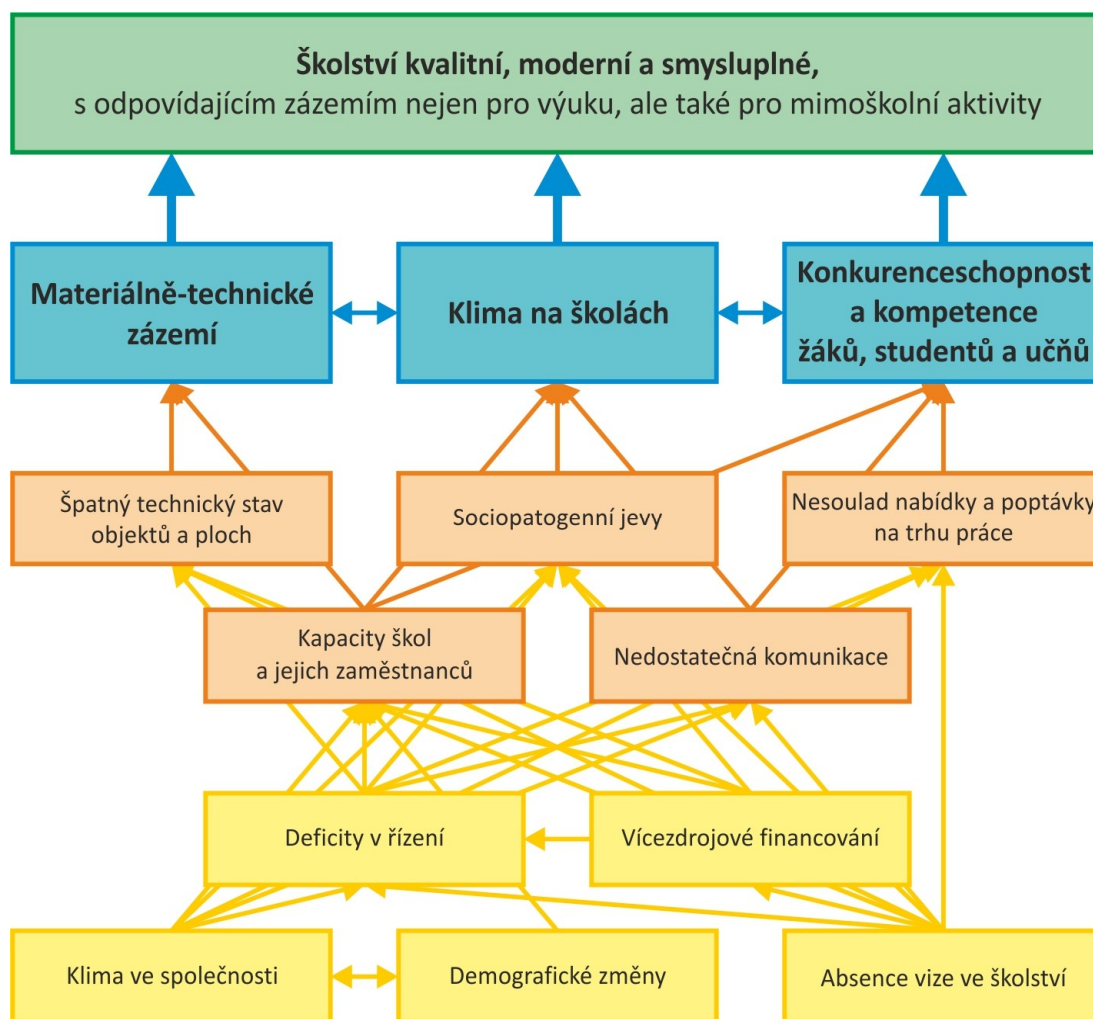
**Školství kvalitní, moderní a smysluplné,**
s odpovídajícím zázemím nejen pro výuku, ale také pro mimoškolní aktivity

**Materiálně-technické zázemí**

**Klima na školách**

**Konkurenceschopnost a kompetence žáků, studentů a učňů**

Špatný technický stav objektů a ploch

Sociopatogenní jevy

Nesoulad nabídky a poptávky na trhu práce

Kapacity škol a jejich zaměstnanců

Nedostatečná komunikace

Deficity v řízení

Vícezdrojové financování

Klima ve společnosti

Demografické změny

Absence vize ve školství